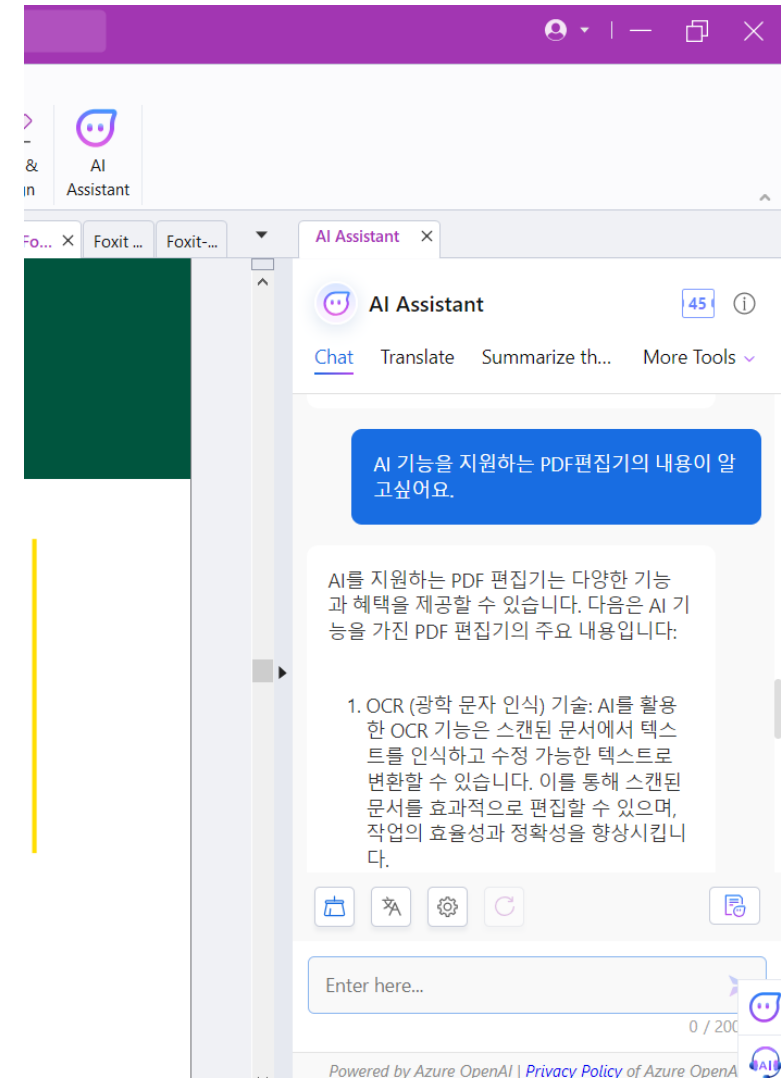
&
n

AI
Assistant

Fo... ×
Foxit ...
Foxit-...

AI Assistant ×

AI Assistant

45

Chat
Translate
Summarize th...
More Tools

AI 기능을 지원하는 PDF편집기의 내용이 알고싶어요.

AI를 지원하는 PDF 편집기는 다양한 기능과 혜택을 제공할 수 있습니다. 다음은 AI 기능을 가진 PDF 편집기의 주요 내용입니다:

1. OCR (광학 문자 인식) 기술: AI를 활용한 OCR 기능은 스캔된 문서에서 텍스트를 인식하고 수정 가능한 텍스트로 변환할 수 있습니다. 이를 통해 스캔된 문서를 효과적으로 편집할 수 있으며, 작업의 효율성과 정확성을 향상시킵니다.

Enter here...

0 / 200

Powered by Azure OpenAI | Privacy Policy of Azure OpenA

AI